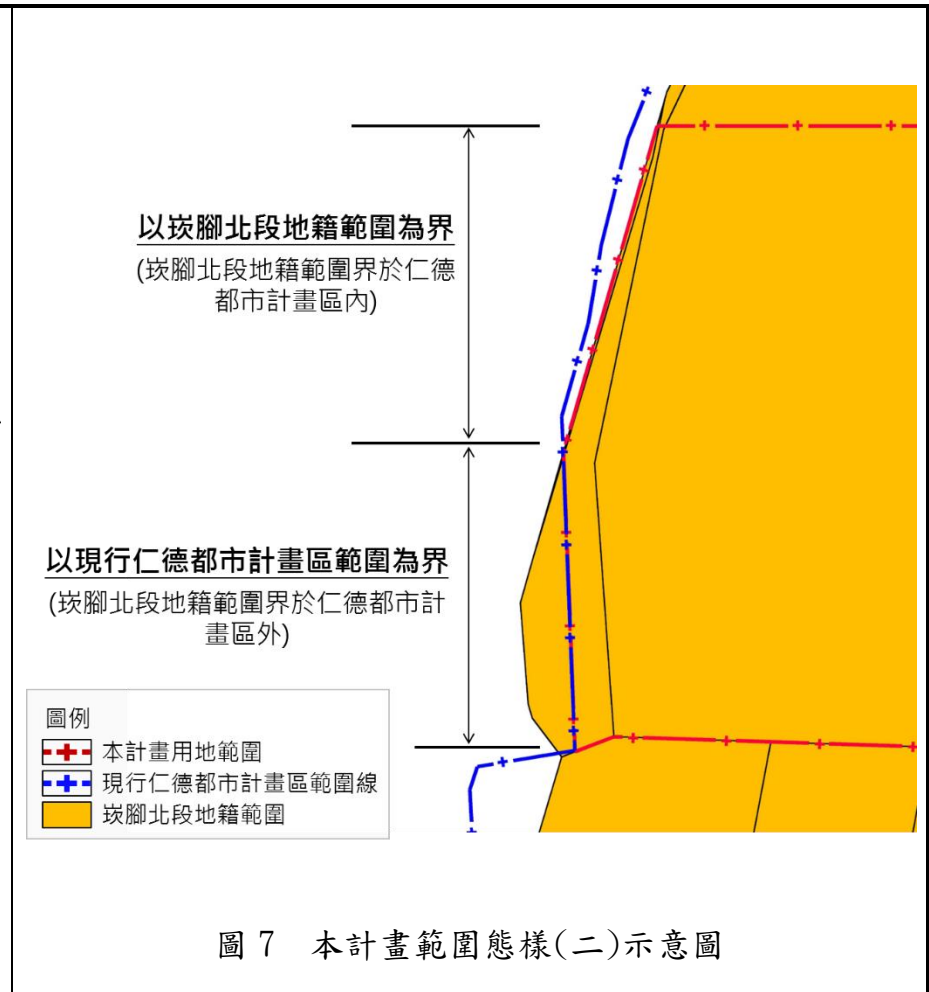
以崁腳北段地籍範圍為界
(崁腳北段地籍範圍界於仁德都市計畫區內)

以現行仁德都市計畫區範圍為界
(崁腳北段地籍範圍界於仁德都市計畫區外)

圖例
本計畫用地範圍
現行仁德都市計畫區範圍線
崁腳北段地籍範圍

圖 7 本計畫範圍態樣(二)示意圖